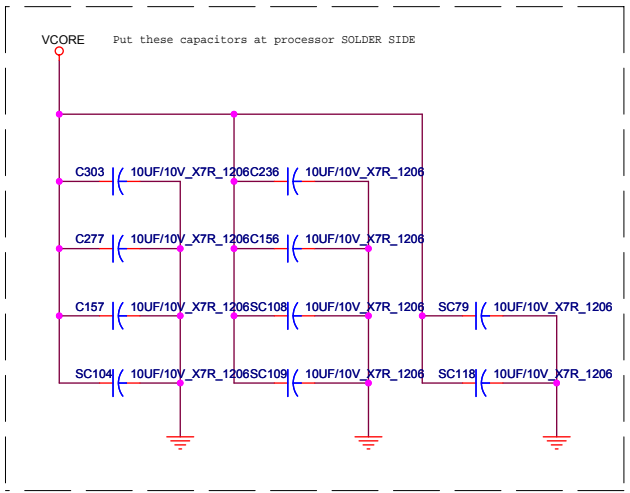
VCORE Put these capacitors at processor SOLDER SIDE

C303 10UF/10V_X7R_1206
C236 10UF/10V_X7R_1206

C277 10UF/10V_X7R_1206
C156 10UF/10V_X7R_1206

C157 10UF/10V_X7R_1206
SC108 10UF/10V_X7R_1206
SC79 10UF/10V_X7R_1206

SC104 10UF/10V_X7R_1206
SC109 10UF/10V_X7R_1206
SC118 10UF/10V_X7R_1206